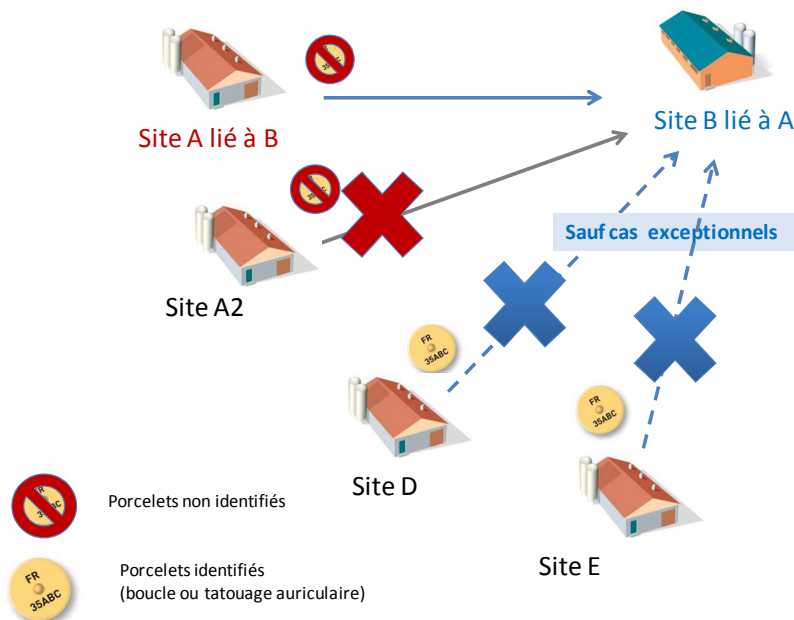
Site A lié à B

Site B lié à A

Sauf cas exceptionnels

Site A2

FR 35ABC

Site D

FR 35ABC

Site E

FR 35ABC

Porcelets non identifiés

FR 35ABC

Porcelets identifiés
(boucle ou tatouage auriculaire)